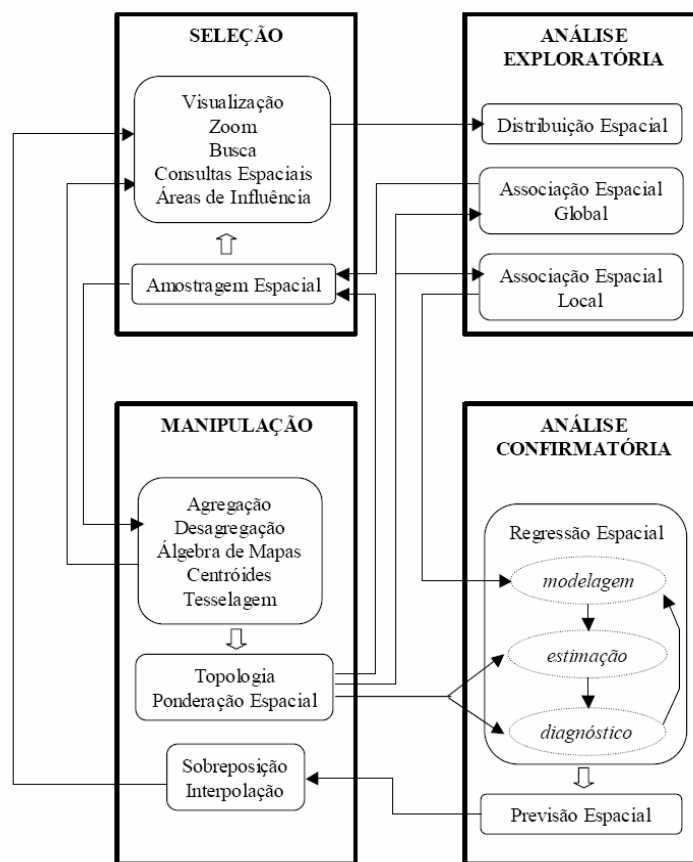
SELEÇÃO

Visualização
Zoom
Busca
Consultas Espaciais
Áreas de Influência

Amostragem Espacial

ANÁLISE EXPLORATÓRIA

Distribuição Espacial

Associação Espacial Global

Associação Espacial Local

MANIPULAÇÃO

Agregação
Desagregação
Álgebra de Mapas
Centróides
Tesselagem

Topologia
Ponderação Espacial

Sobreposição
Interpolação

ANÁLISE CONFIRMATÓRIA

Regressão Espacial

*modelagem*

*estimação*

*diagnóstico*

Previsão Espacial